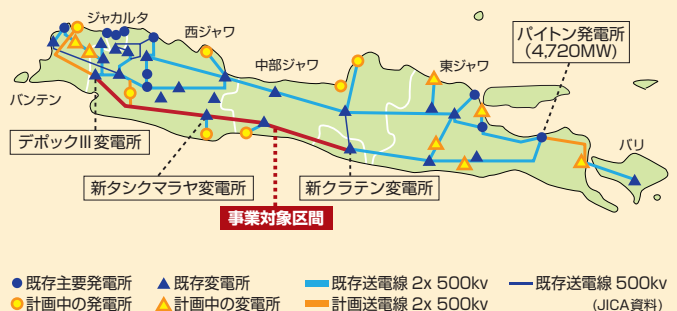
ジャカルタ
西ジャワ
パイトン発電所
(4,720MW)
中部ジャワ
東ジャワ
バンテン
デポックIII変電所
バリ
新タシクマラヤ変電所
新クラテン変電所
事業対象区間

● 既存主要発電所
▲ 既存変電所
既存送電線 2x 500kv
既存送電線 500kv
○ 計画中の発電所
△ 計画中の変電所
計画送電線 2x 500kv
(JICA資料)